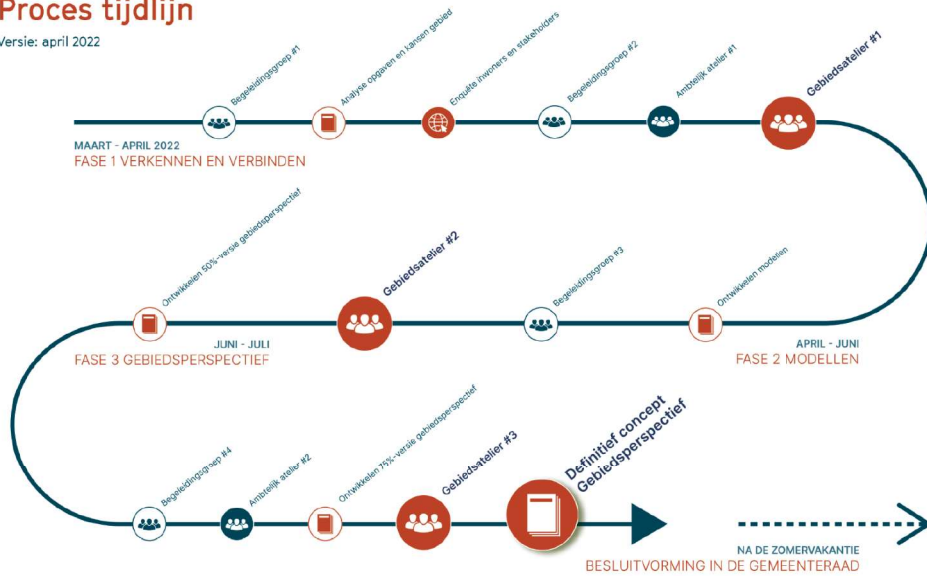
Proces tijdlijn
Versie: april 2022

Begeleidingsgroep #1
Analyse opgaven en kansen gebied
Enquête inwoners en stakeholders
Begeleidingsgroep #2
Ambtelijk atelier #1
Gebiedsatelier #1

MAART - APRIL 2022
FASE 1 VERKENNEN EN VERBINDEN

Ontwikkelen 50%-versie gebiedsperspectief
Gebiedsatelier #2
Begeleidingsgroep #3
Ontwikkelen modellen

JUNI - JULI
FASE 3 GEBIEDSPERSPECTIEF

APRIL - JUNI
FASE 2 MODELLEN

Begeleidingsgroep #4
Ambtelijk atelier #2
Ontwikkelen 75%-versie gebiedsperspectief
Gebiedsatelier #3
Definitief concept Gebiedsperspectief

NA DE ZOMERVAKANTIE
BESLUITVORMING IN DE GEMEENTERAAD